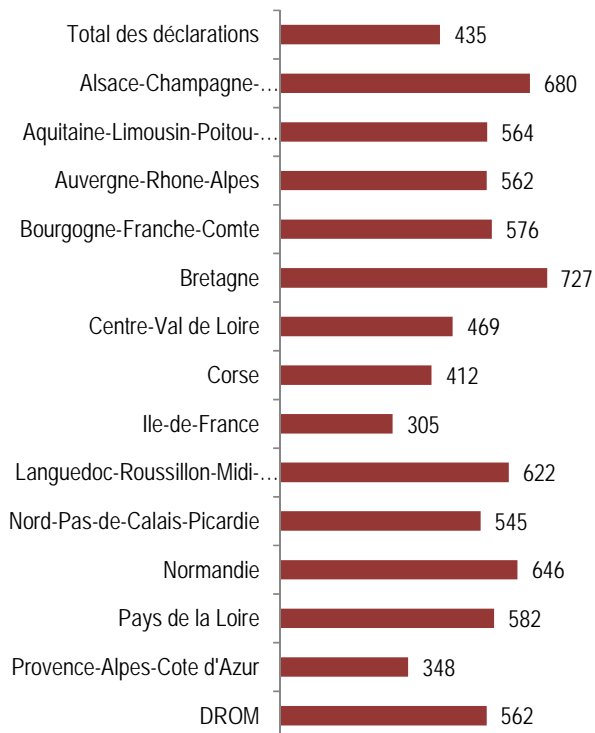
Total des déclarations 435
Alsace-Champagne-… 680
Aquitaine-Limousin-Poitou-… 564
Auvergne-Rhone-Alpes 562
Bourgogne-Franche-Comte 576
Bretagne 727
Centre-Val de Loire 469
Corse 412
Ile-de-France 305
Languedoc-Roussillon-Midi-… 622
Nord-Pas-de-Calais-Picardie 545
Normandie 646
Pays de la Loire 582
Provence-Alpes-Cote d'Azur 348
DROM 562